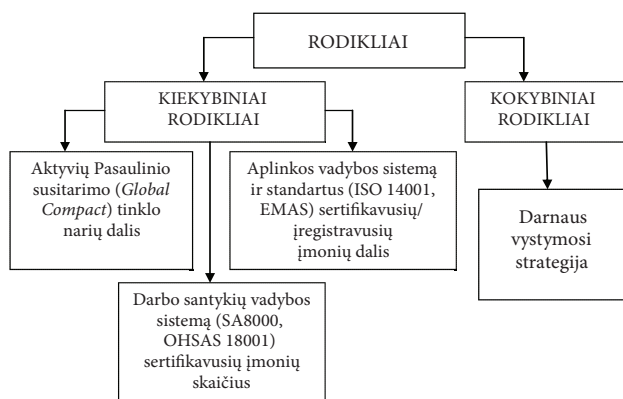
RODIKLIAI

KIEKYBINIAI RODIKLIAI

KOKYBINIAI RODIKLIAI

Aktyvių Pasaulinio susitarimo (*Global Compact*) tinklo narių dalis

Aplinkos vadybos sistemą ir standartus (ISO 14001, EMAS) sertifikavusių/ įregistravusių įmonių dalis

Darnaus vystymosi strategija

Darbo santykių vadybos sistemą (SA8000, OHSAS 18001) sertifikavusių įmonių skaičius